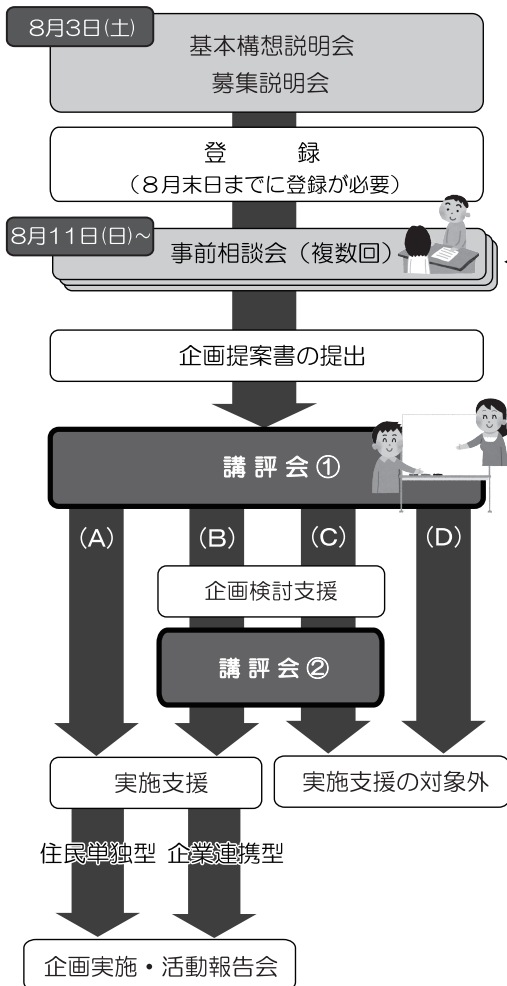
8月3日(土)

基本構想説明会
募集説明会

登　録
（8月末日までに登録が必要）

8月11日(日)～

事前相談会（複数回）

企画提案書の提出

講評会①

(A)

(B)

(C)

(D)

企画検討支援

講評会②

実施支援

実施支援の対象外

住民単独型

企業連携型

企画実施・活動報告会